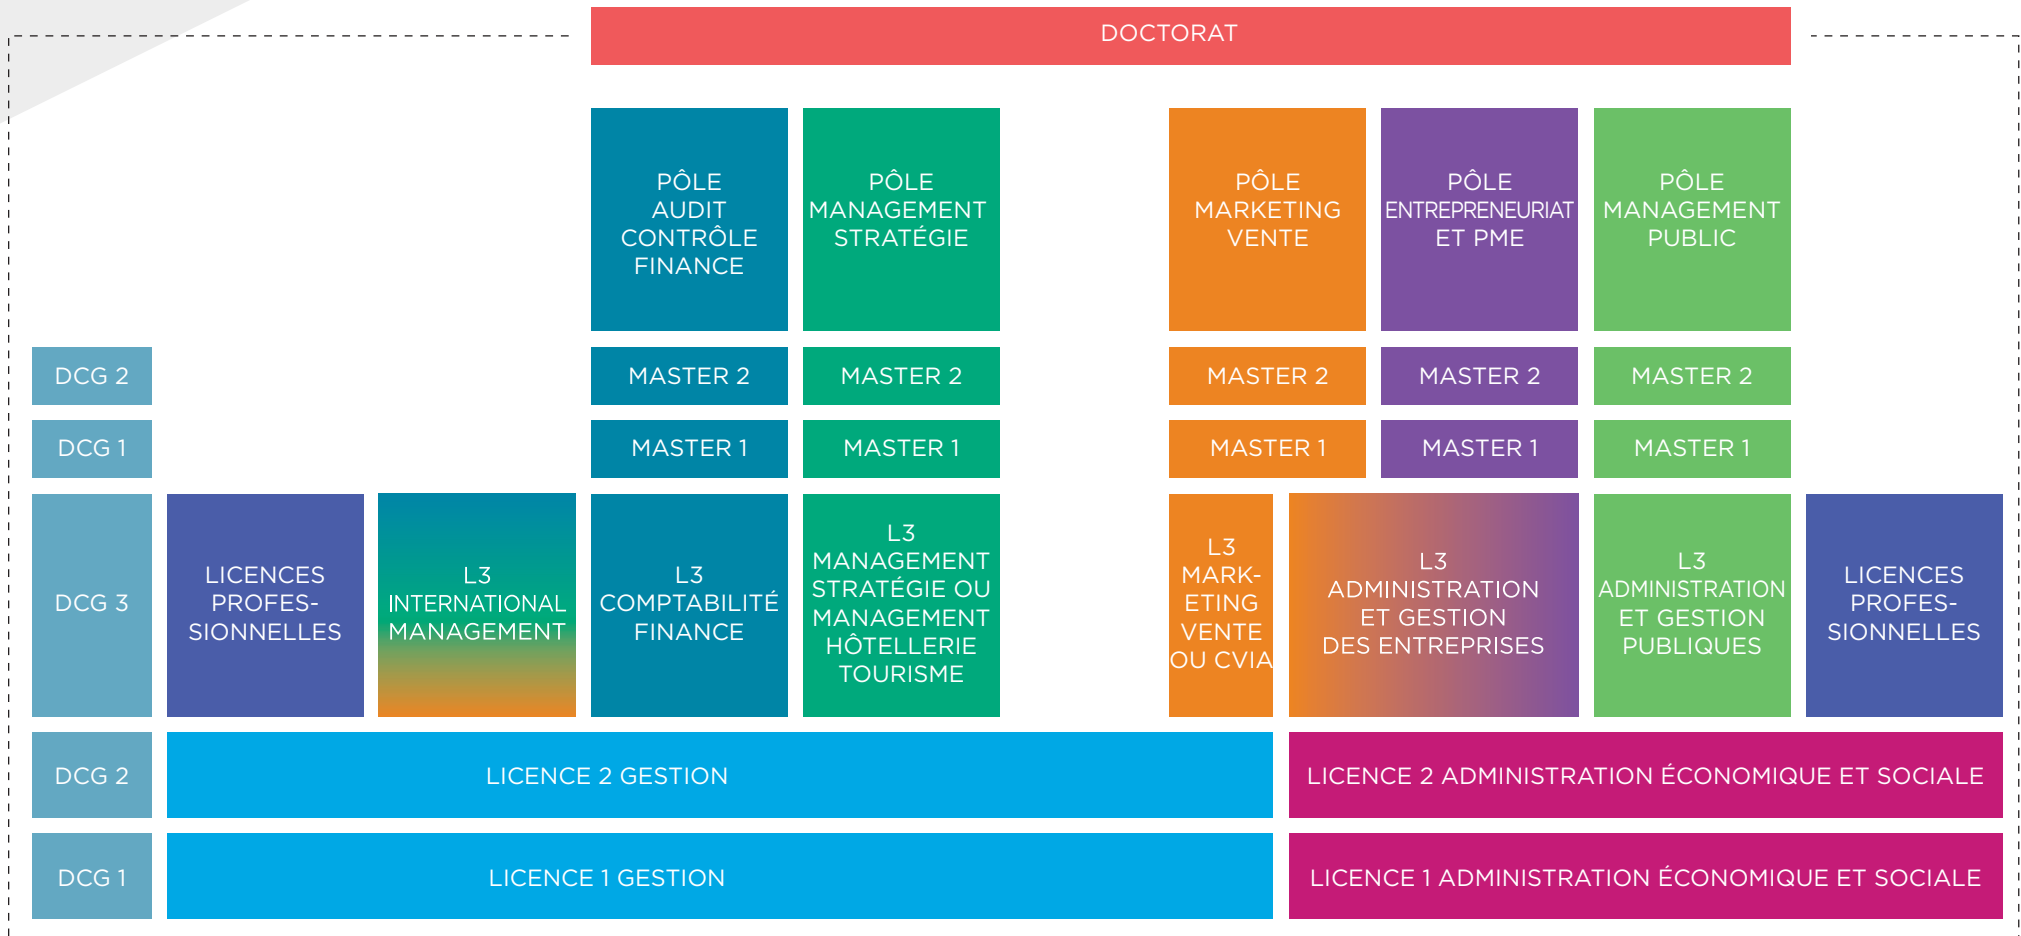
DOCTORAT

PÔLE AUDIT CONTRÔLE FINANCE

PÔLE MANAGEMENT STRATÉGIE

PÔLE MARKETING VENTE

PÔLE ENTREPRENEURIAT ET PME

PÔLE MANAGEMENT PUBLIC

DCG 2

MASTER 2

MASTER 2

MASTER 2

MASTER 2

MASTER 2

DCG 1

MASTER 1

MASTER 1

MASTER 1

MASTER 1

MASTER 1

DCG 3

LICENCES PROFESSIONNELLES

L3 INTERNATIONAL MANAGEMENT

L3 COMPTABILITÉ FINANCE

L3 MANAGEMENT STRATÉGIE OU MANAGEMENT HÔTELLERIE TOURISME

L3 MARKETING VENTE OU CVIA

L3 ADMINISTRATION ET GESTION DES ENTREPRISES

L3 ADMINISTRATION ET GESTION PUBLIQUES

LICENCES PROFESSIONNELLES

DCG 2

LICENCE 2 GESTION

LICENCE 2 ADMINISTRATION ÉCONOMIQUE ET SOCIALE

DCG 1

LICENCE 1 GESTION

LICENCE 1 ADMINISTRATION ÉCONOMIQUE ET SOCIALE